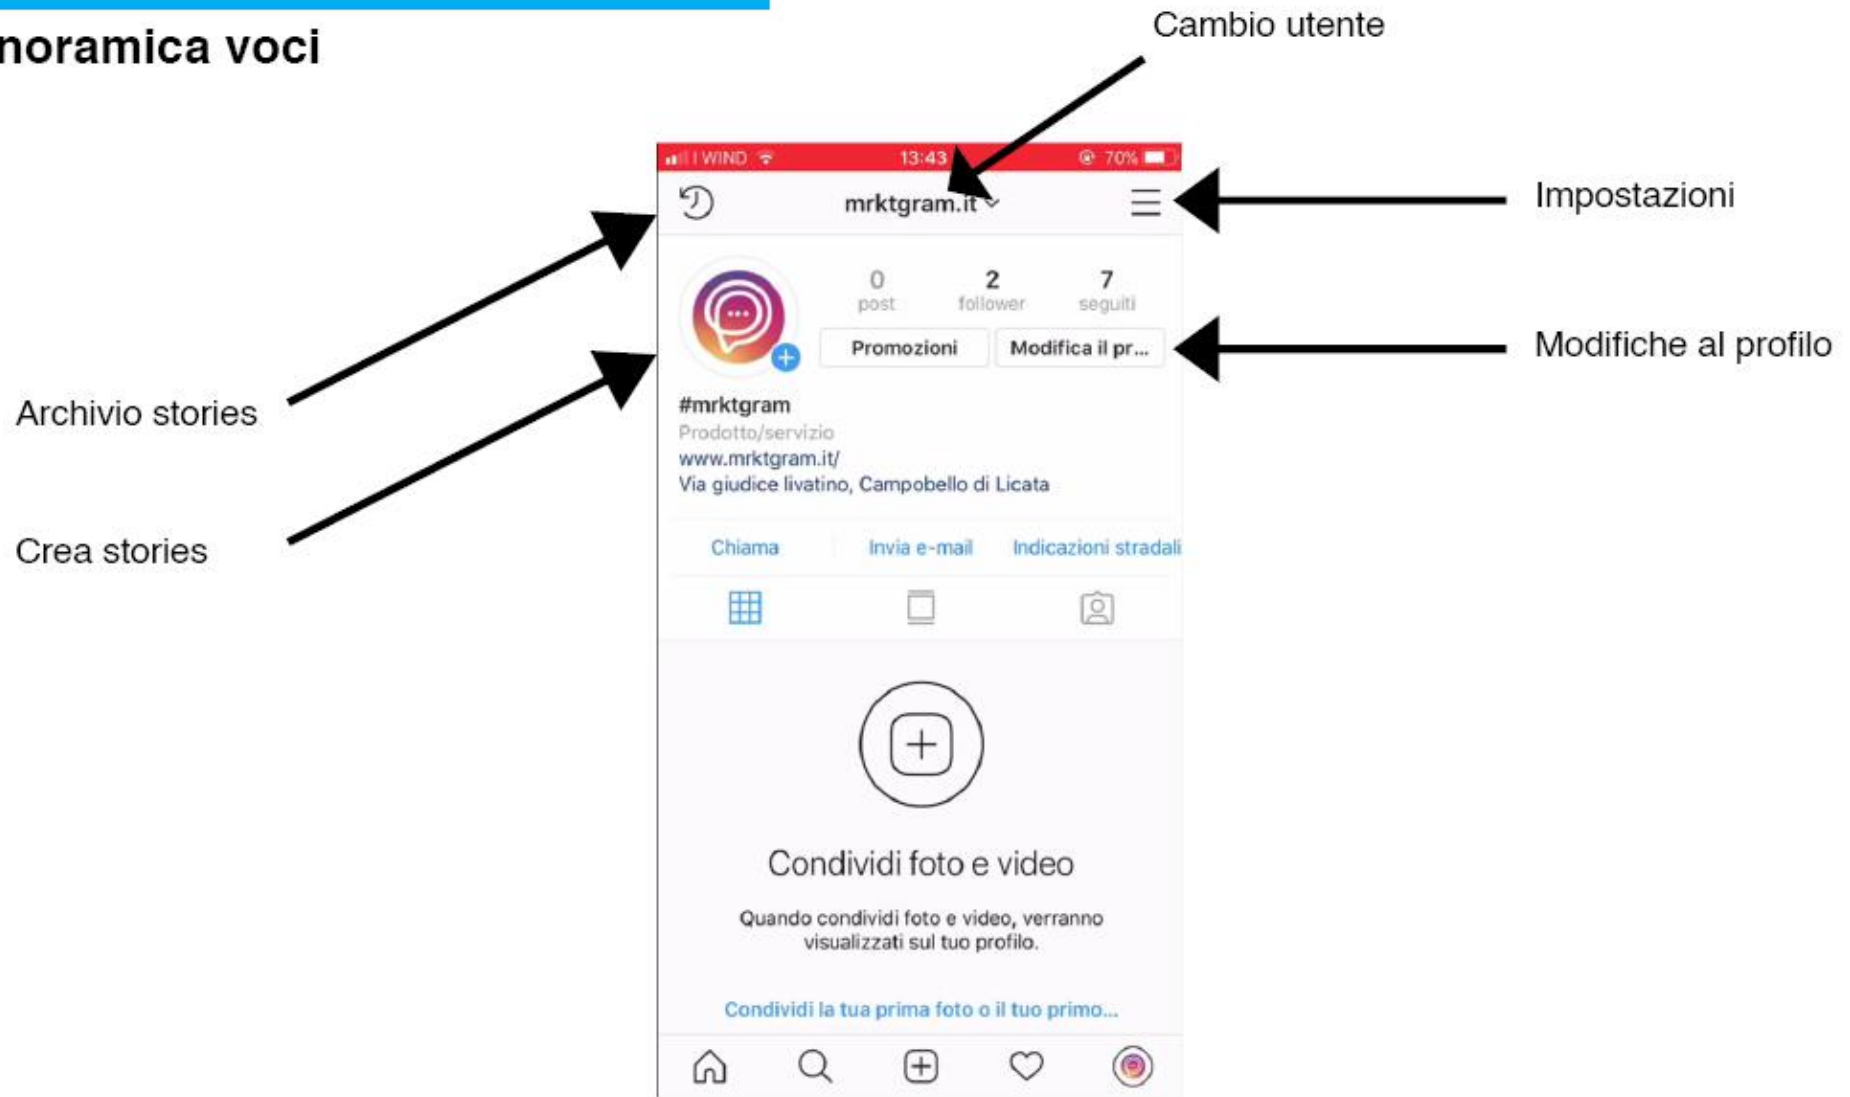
noramica voci

Cambio utente

WIND 13:43 70%

mrktgram.it

Impostazioni

0 post
2 follower
7 seguiti

Promozioni
Modifica il pr...

Modifiche al profilo

Archivio stories

Crea stories

#mrktgram
Prodotto/servizio
www.mrktgram.it/
Via giudice livatino, Campobello di Licata

Chiama
Invia e-mail
Indicazioni stradali

Condividi foto e video

Quando condividi foto e video, verranno visualizzati sul tuo profilo.

Condividi la tua prima foto o il tuo primo...